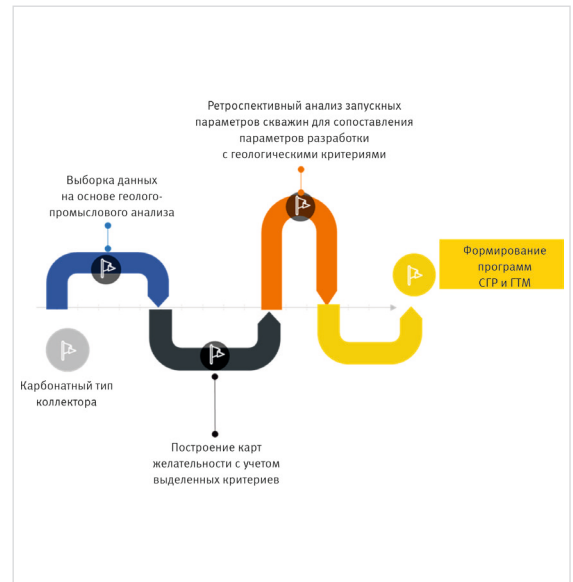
Ретроспективный анализ запускных параметров скважин для сопоставления параметров разработки с геологическими критериями

Выборка данных на основе геолого-промыслового анализа

Формирование программ СГР и ГТМ

Карбонатный тип коллектора

Построение карт желательности с учетом выделенных критериев